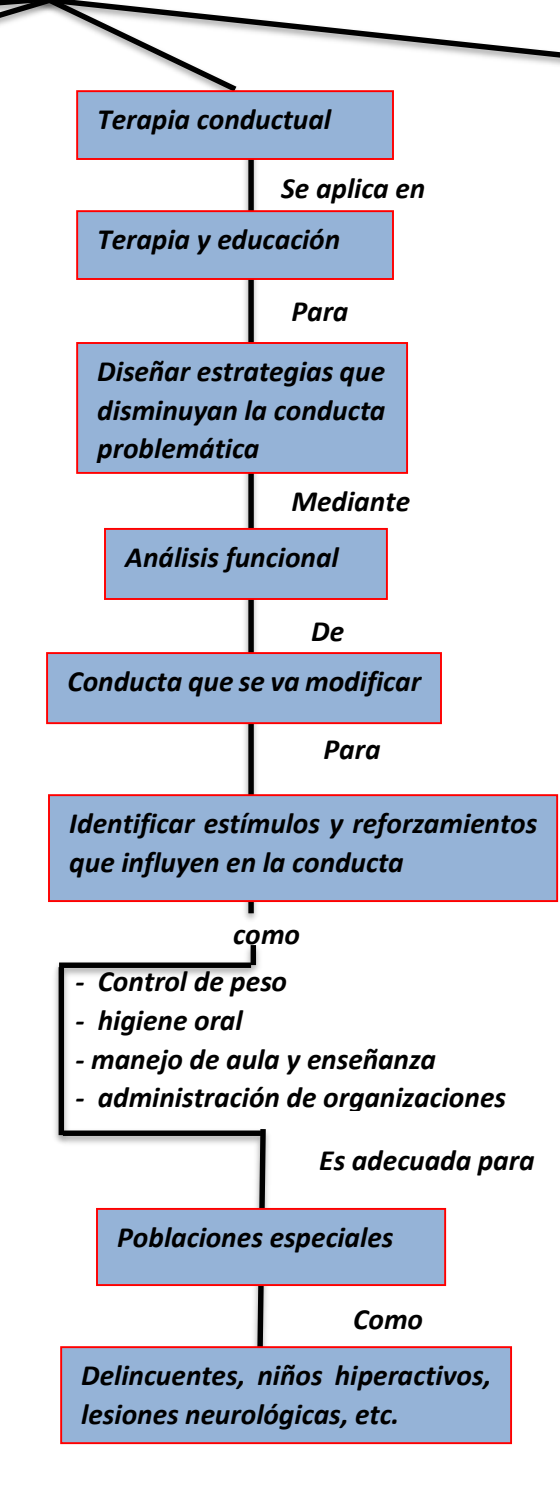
Terapia conductual

Se aplica en

Terapia y educación

Para

Diseñar estrategias que disminuyan la conducta problemática

Mediante

Análisis funcional

De

Conducta que se va modificar

Para

Identificar estímulos y reforzamientos que influyen en la conducta

como

- Control de peso
- higiene oral
- manejo de aula y enseñanza
- administración de organizaciones

Es adecuada para

Poblaciones especiales

Como

Delincuentes, niños hiperactivos, lesiones neurológicas, etc.